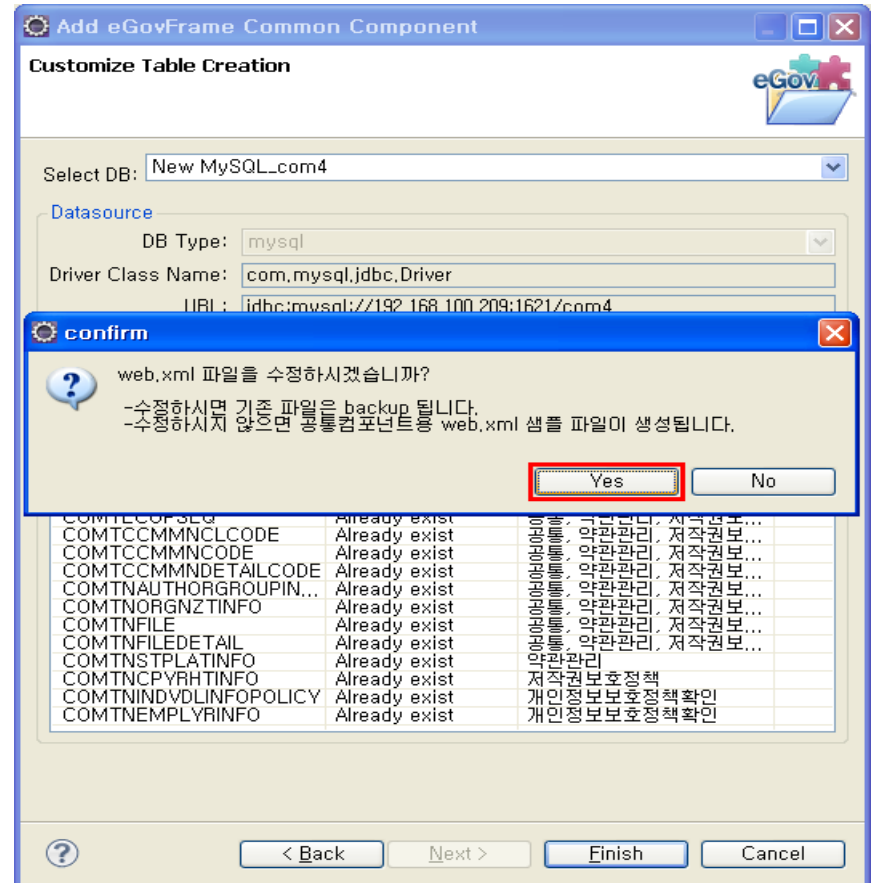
Add eGovFrame Common Component

Customize Table Creation

eGov

Select DB: New MySQL_com4

Datasource

DB Type: mysql

Driver Class Name: com.mysql.jdbc.Driver

URL: jdbc:mysql://192.168.100.209:1621/com4

confirm

web.xml 파일을 수정하시겠습니까?

-수정하시면 기존 파일은 backup 됩니다.
-수정하시지 않으면 공통컴포넌트용 web.xml 샘플 파일이 생성됩니다.

Yes No

| | | |
|---|---|---|
| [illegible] | Already exist | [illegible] |
| COMTCCMMNCLCODE | Already exist | 공통, 약관관리, 저작권보... |
| COMTCCMMNCODE | Already exist | 공통, 약관관리, 저작권보... |
| COMTCCMMNDETAILCODE | Already exist | 공통, 약관관리, 저작권보... |
| COMTNAUTHORGROUPIN... | Already exist | 공통, 약관관리, 저작권보... |
| COMTNORGNZTINFO | Already exist | 공통, 약관관리, 저작권보... |
| COMTNFILE | Already exist | 공통, 약관관리, 저작권보... |
| COMTNFILEDETAIL | Already exist | 공통, 약관관리, 저작권보... |
| COMTNSTPLATINFO | Already exist | 약관관리 |
| COMTNCPYRHTINFO | Already exist | 저작권보호정책 |
| COMTNINDVDLINFOPOLICY | Already exist | 개인정보보호정책확인 |
| COMTNEMPLYRINFO | Already exist | 개인정보보호정책확인 |

< Back Next > Finish Cancel